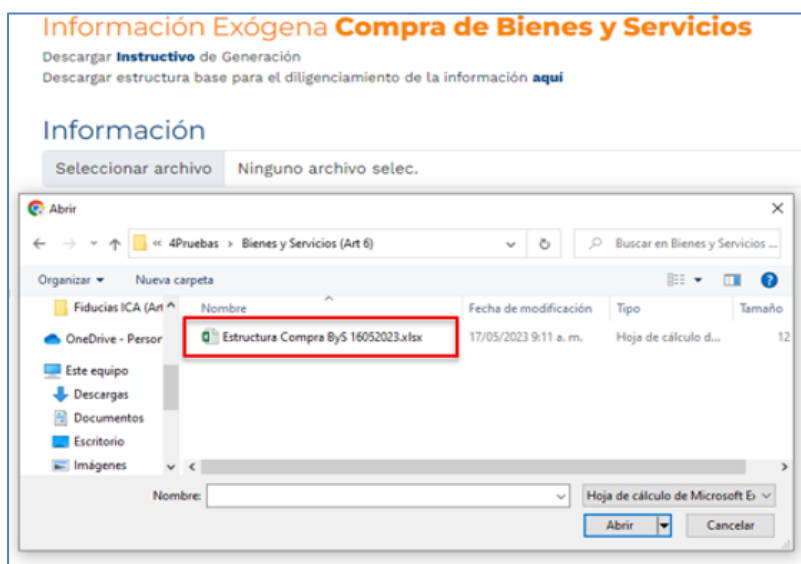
Información Exógena Compra de Bienes y Servicios

Descargar Instructivo de Generación

Descargar estructura base para el diligenciamiento de la información aqui

Información

Seleccionar archivo Ninguno archivo selec.

Abrir

« 4Pruebas › Bienes y Servicios (Art 6)

Buscar en Bienes y Servicios ...

Organizar ▾ Nueva carpeta

Fiducias ICA (Art

OneDrive - Persor

Este equipo

Descargas

Documentos

Escritorio

Imágenes

| Nombre | Fecha de modificación | Tipo | Tamaño |
|---|---|---|---|
| Estructura Compra ByS 16052023.xlsx | 17/05/2023 9:11 a. m. | Hoja de cálculo d... | 12 |

Nombre:

Hoja de cálculo de Microsoft E

Abrir

Cancelar